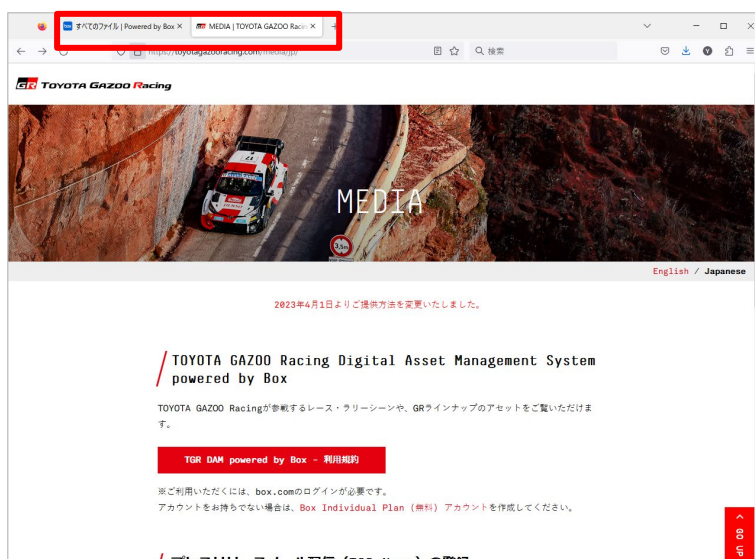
すべてのファイル | Powered by Box ×
MEDIA | TOYOTA GAZOO Racin ×
https://toyotagazooracing.com/media/jp/
検索

TOYOTA GAZOO Racing

MEDIA

English / Japanese

2023年4月1日よりご提供方法を変更いたしました。

TOYOTA GAZOO Racing Digital Asset Management System powered by Box

TOYOTA GAZOO Racingが参戦するレース・ラリーシーンや、GRラインナップのアセットをご覧いただけます。

TGR DAM powered by Box - 利用規約

※ご利用いただくには、box.comのログインが必要です。
アカウントをお持ちでない場合は、Box Individual Plan (無料) アカウントを作成してください。

GO UP